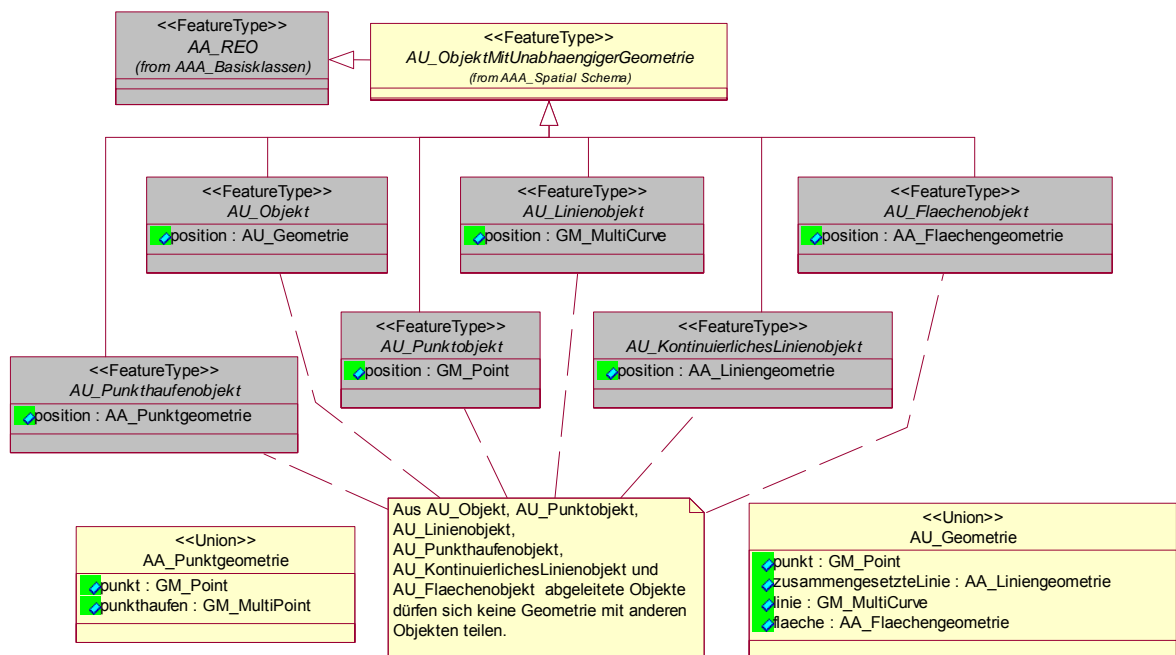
<<FeatureType>>
AA_REO
(from AAA_Basisklassen)

<<FeatureType>>
AU_ObjektMitUnabhaengigerGeometrie
(from AAA_Spatial Schema)

<<FeatureType>>
AU_Objekt
position : AU_Geometrie

<<FeatureType>>
AU_Linienobjekt
position : GM_MultiCurve

<<FeatureType>>
AU_Flaechenobjekt
position : AA_Flaechengeometrie

<<FeatureType>>
AU_Punktobjekt
position : GM_Point

<<FeatureType>>
AU_KontinuierlichesLinienobjekt
position : AA_Liniengeometrie

<<FeatureType>>
AU_Punkthaufenobjekt
position : AA_Punktgeometrie

Aus AU_Objekt, AU_Punktobjekt, AU_Linienobjekt, AU_Punkhaufenobjekt, AU_KontinuierlichesLinienobjekt und AU_Flaechenobjekt abgeleitete Objekte dürfen sich keine Geometrie mit anderen Objekten teilen.

<<Union>>
AA_Punktgeometrie
punkt : GM_Point
punkthaufen : GM_MultiPoint

<<Union>>
AU_Geometrie
punkt : GM_Point
zusammengesetzteLinie : AA_Liniengeometrie
linie : GM_MultiCurve
flaeche : AA_Flaechengeometrie